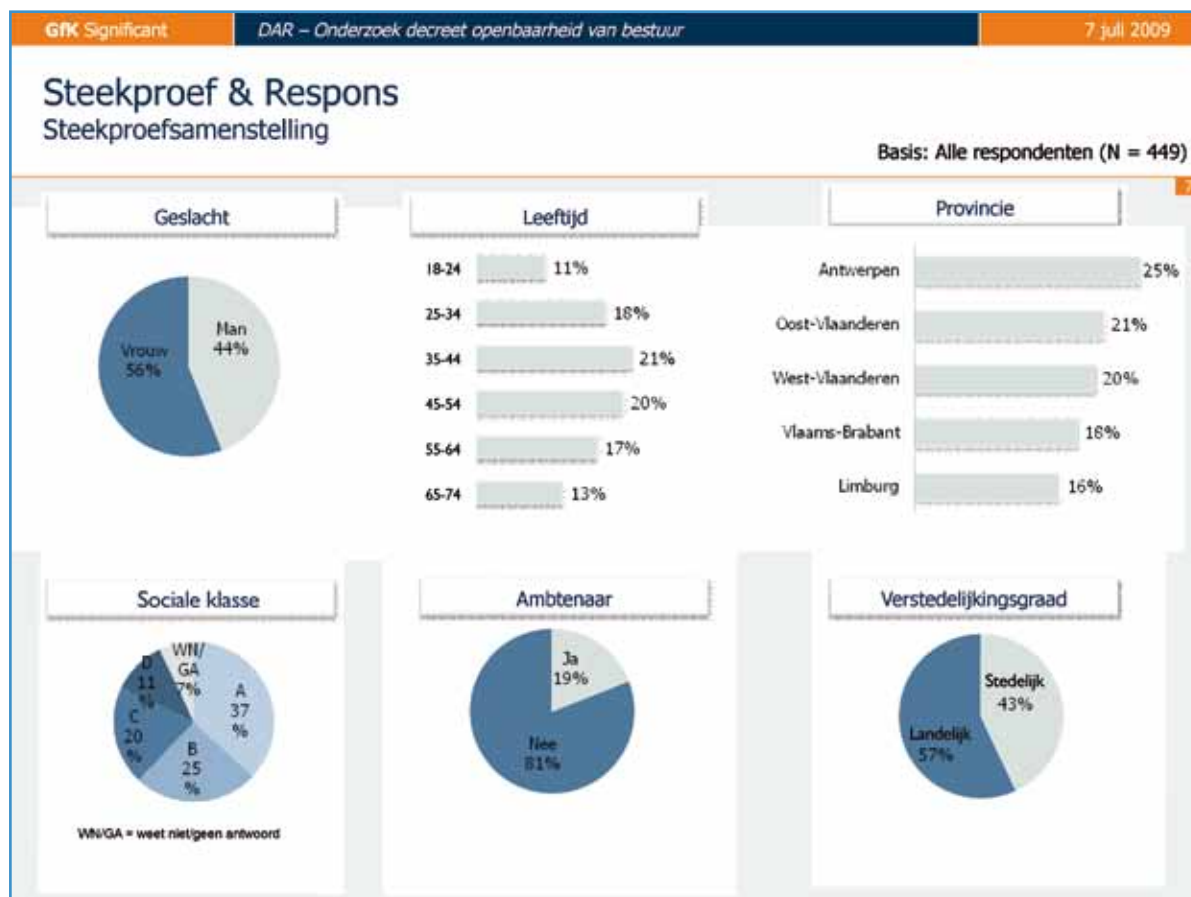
GfK Significant DAR – Onderzoek decreet openbaarheid van bestuur 7 juli 2009

Steekproef & Respons
Steekproefsamenstelling

Basis: Alle respondenten (N = 449)

7

Geslacht

Vrouw 56%
Man 44%

Leeftijd

18-24 11%
25-34 18%
35-44 21%
45-54 20%
55-64 17%
65-74 13%

Provincie

Antwerpen 25%
Oost-Vlaanderen 21%
West-Vlaanderen 20%
Vlaams-Brabant 18%
Limburg 16%

Sociale klasse

WN/GA 7%
A 37 %
B 25 %
C 20 %
D 11 %

WN/GA = weet niet/geen antwoord

Ambtenaar

Ja 19%
Nee 81%

Verstedelijkingsgraad

Stedelijk 43%
Landelijk 57%